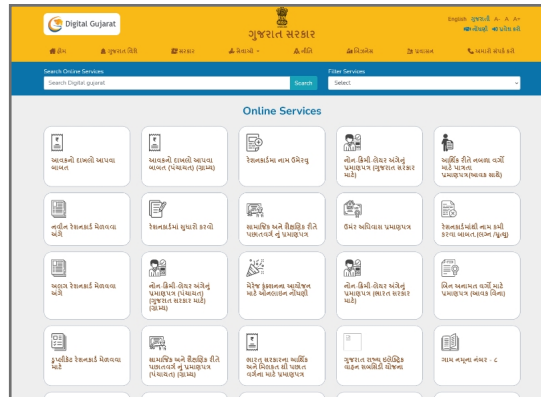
Digital Gujarat

ગુજરાત સરકાર

English ગુજરાતી A- A A+
નોંધણી પ્રવેશ કરો

હોમ | ગુજરાત વિશે | સરકાર | સેવાઓ | નીતિ | નિયમો | પ્રશ્નો | અમારો સંપર્ક કરો

Search Online Services
Search Digital gujarat
Search

Filter Services
Select

Online Services

આવકનો દાખલો આપવા બાબત

આવકનો દાખલો આપવા બાબત (પંચાયત) (ગ્રામ્ય)

રેશનકાર્ડમાં નામ ઉમેરવું

નોન-ક્રીમી-લેયર અંગેનું પ્રમાણપત્ર (ગુજરાત સરકાર માટે)

આર્થિક રીતે નબળા વર્ગો માટે પાત્રતા પ્રમાણપત્ર(આવાસ શાસ્ત્ર)

નવીન રેશનકાર્ડ મેળવવા અંગે

રેશનકાર્ડમાં સુધારો કરવો

સામાજિક અને શૈક્ષણિક રીતે પછાતવર્ગ નું પ્રમાણપત્ર

ઉંમર અધિવાસ પ્રમાણપત્ર

રેશનકાર્ડમાંથી નામ કમી કરવા બાબત.(લગ્ન/મૃત્યુ)

અલગ રેશનકાર્ડ મેળવવા અંગે

નોન-ક્રીમી-લેયર અંગેનું પ્રમાણપત્ર (પંચાયત) (ગુજરાત સરકાર માટે) (ગ્રામ્ય)

મેરેજ ફંક્શનના આયોજન માટે ઓનલાઇન નોંધણી

નોન-ક્રીમી-લેયર અંગેનું પ્રમાણપત્ર (ભારત સરકાર માટે)

બિન અનામત વર્ગો માટે પ્રમાણપત્ર (આવક વિના)

ડુપ્લીકેટ રેશનકાર્ડ મેળવવા માટે

સામાજિક અને શૈક્ષણિક રીતે પછાતવર્ગ નું પ્રમાણપત્ર (પંચાયત) (ગ્રામ્ય)

ભારત સરકારના આર્થિક અને મિલકત થી પછાત વર્ગના માટે પ્રમાણપત્ર

ગુજરાત રાજ્ય ઇલેક્ટ્રિક વાહન સબસિડી યોજના

ગામ નમૂના નંબર - ૮